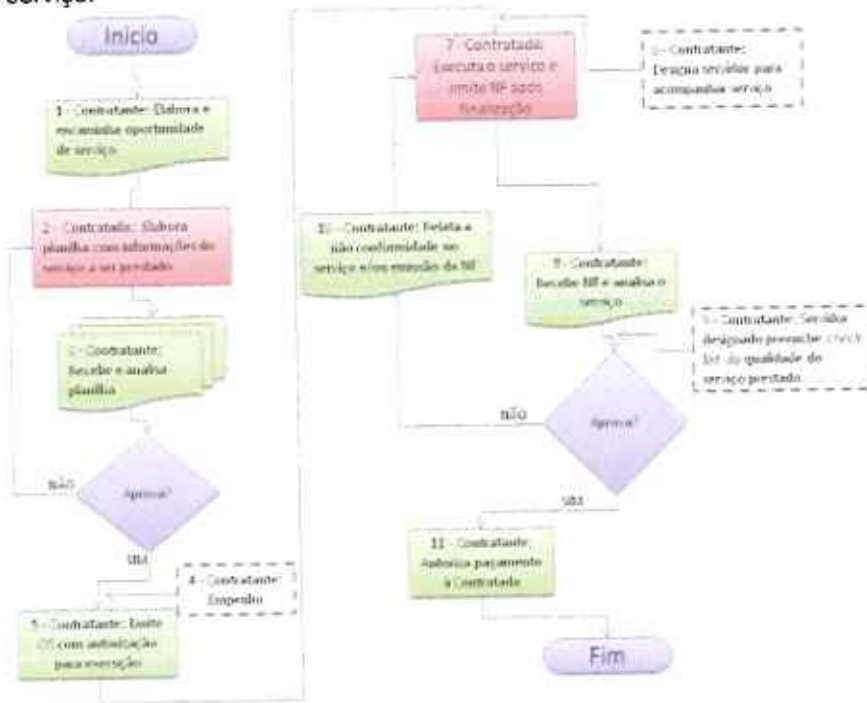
serviço.

Início

1 - Contratante: Elabora e encaminha oportunidade de serviço

2 - Contratado: Elabora planilha com informações do serviço a ser prestado

3 - Contratante: Recebe e analisa planilha

NÃO

Aprova?

SIM

4 - Contratante: Empenho

5 - Contratante: Emite OS com autorização para execução

7 - Contratado: Executa o serviço e emite NF após finalização

6 - Contratante: Designa servidor para acompanhar serviço

10 - Contratante: Relata a não conformidade no serviço e/ou emissão da NF

9 - Contratante: Recebe NF e analisa o serviço

8 - Contratante: Servidor designado preenche check list da qualidade do serviço prestado

NÃO

Aprova?

SIM

11 - Contratante: Autoriza pagamento à Contratada

Fim